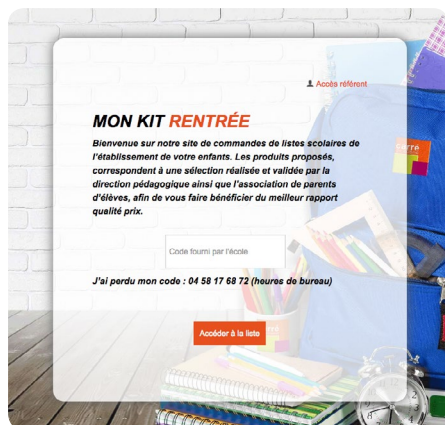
Accès référent

MON KIT RENTRÉE

Bienvenue sur notre site de commandes de listes scolaires de l'établissement de votre enfants. Les produits proposés, correspondent à une sélection réalisée et validée par la direction pédagogique ainsi que l'association de parents d'élèves, afin de vous faire bénéficier du meilleur rapport qualité prix.

Code fourni par l'école

J'ai perdu mon code : 04 58 17 68 72 (heures de bureau)

Accéder à la liste